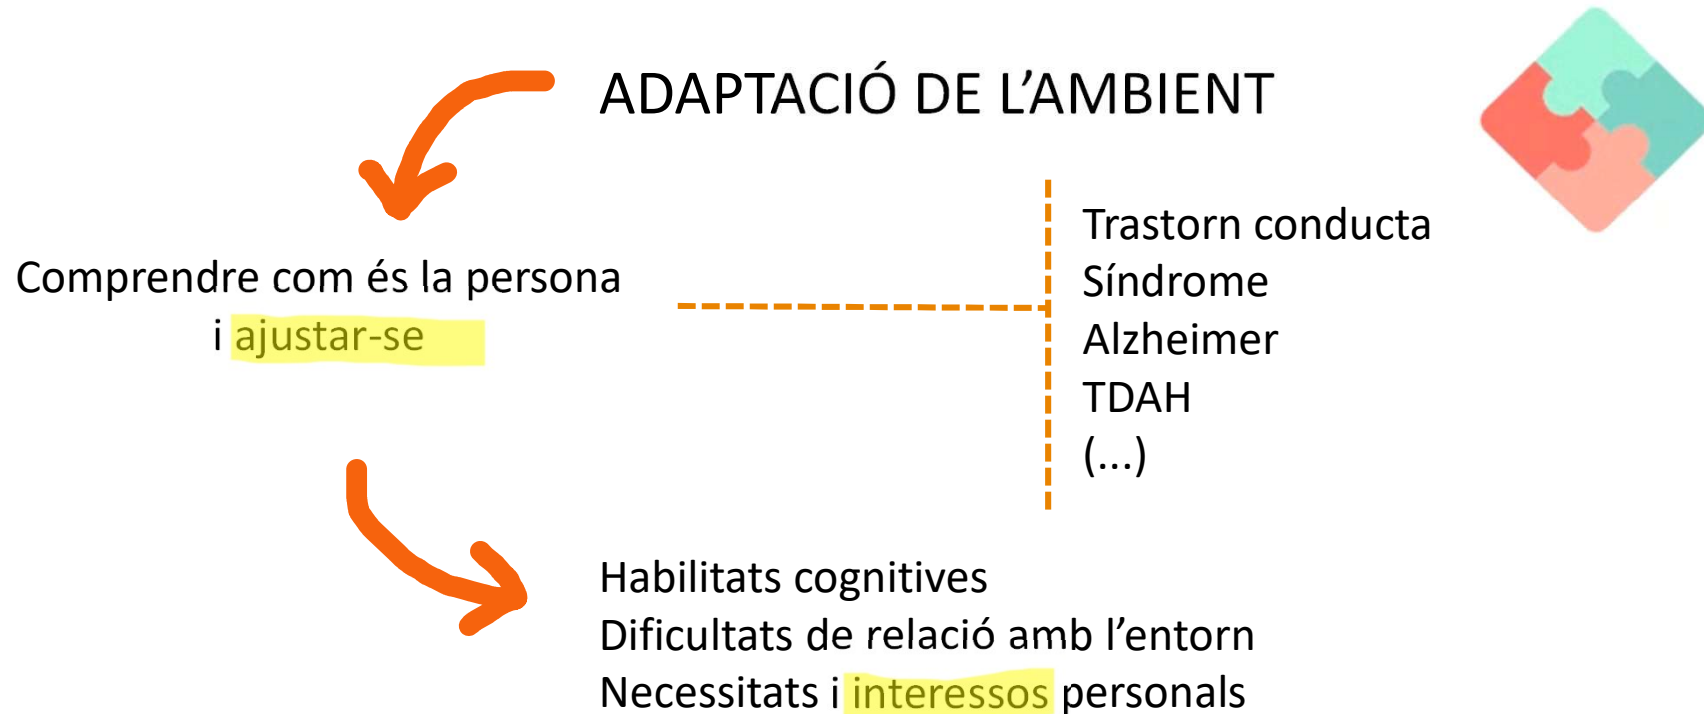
ADAPTACIÓ DE L'AMBIENT

Comprendre com és la persona i ajustar-se

Trastorn conducta
Síndrome
Alzheimer
TDAH
(...)

Habilitats cognitives
Dificultats de relació amb l'entorn
Necessitats i interessos personals